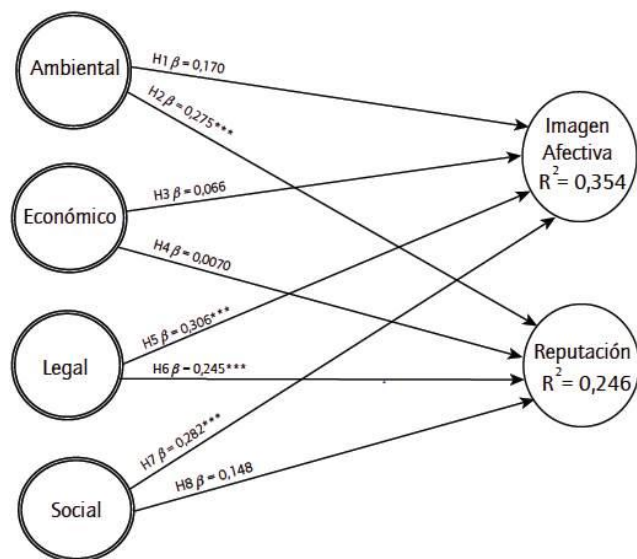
Ambiental

H1 $\beta = 0{,}170$

H2 $\beta = 0{,}275$***

Imagen Afectiva $R^2 = 0{,}354$

Económico

H3 $\beta = 0{,}066$

H4 $\beta = 0{,}0070$

Legal

H5 $\beta = 0{,}306$***

H6 $\beta = 0{,}245$***

Reputación $R^2 = 0{,}246$

Social

H7 $\beta = 0{,}282$***

H8 $\beta = 0{,}148$